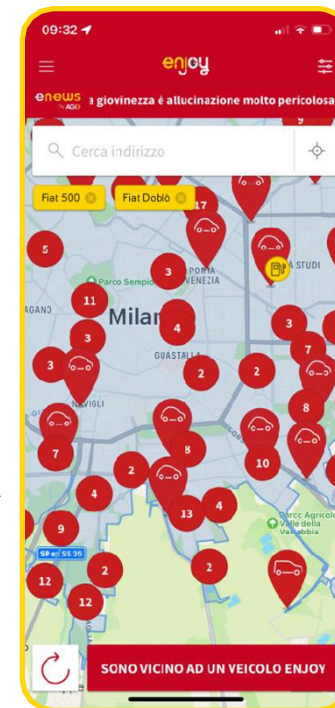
09:32

enjoy

enews by AGI a giovinezza è allucinazione molto pericolosa

Cerca indirizzo

Fiat 500

Fiat Doblò

17

5

3

PORTA VENEZIA

STUDI

Parco Sempione

11

Milan

4

3

3

GUASTALLA

7

3

2

2

NAVIGLI

8

8

7

2

10

4

13

4

9

Parco Agricolo Valle della Vettabbia

SP ex SS 35

12

2

2

12

SONO VICINO AD UN VEICOLO ENJOY